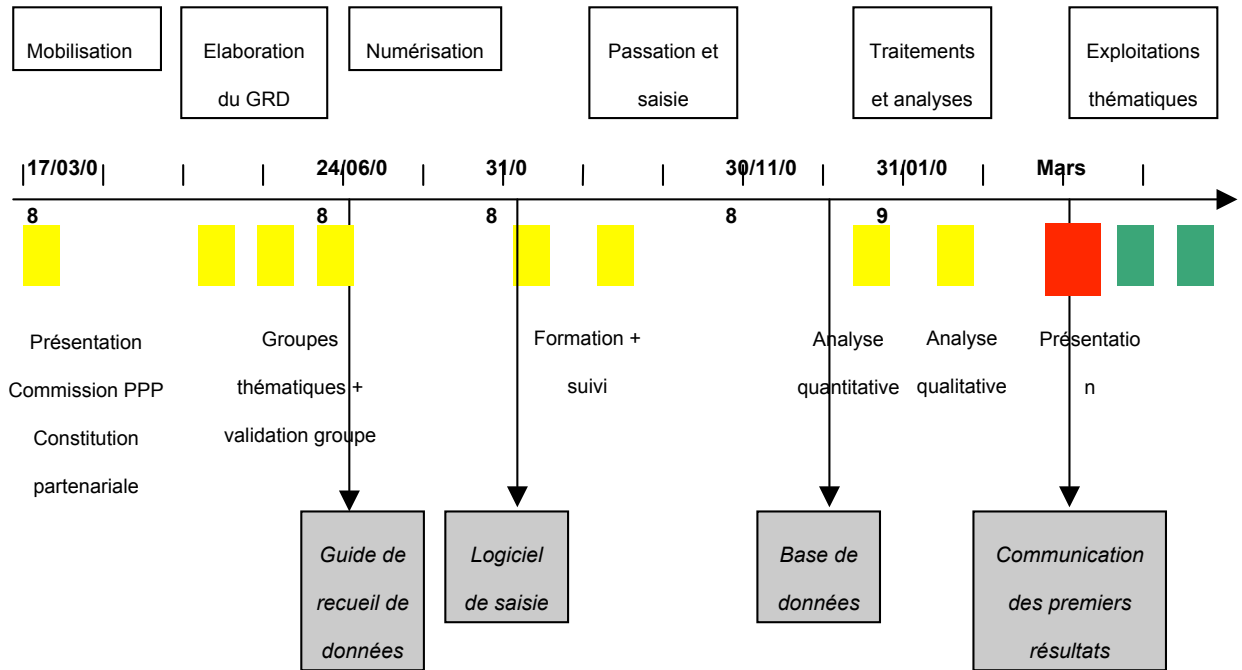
Mobilisation

Elaboration du GRD

Numérisation

Passation et saisie

Traitements et analyses

Exploitations thématiques

17/03/0 8

24/06/0 8

31/0 8

30/11/0 8

31/01/0 9

Mars

Présentation Commission PPP Constitution partenariale

Groupes thématiques + validation groupe

Formation + suivi

Analyse quantitative

Analyse qualitative

Présentatio n

Guide de recueil de données

Logiciel de saisie

Base de données

Communication des premiers résultats